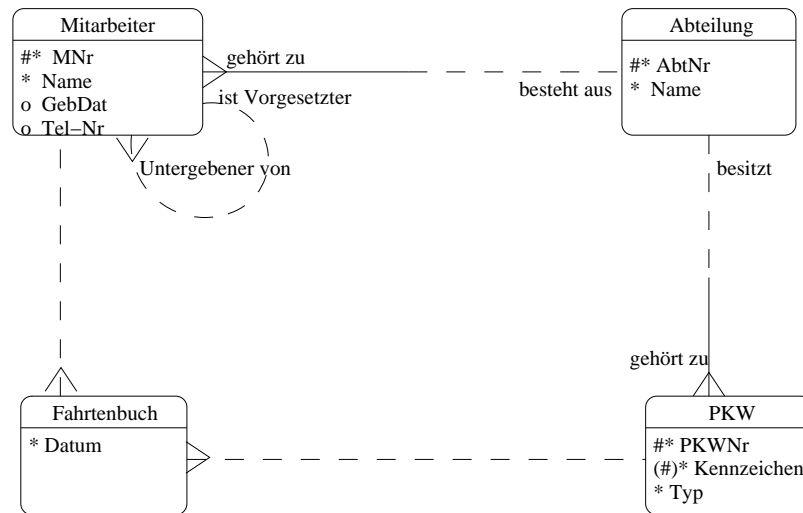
Mitarbeiter
#* MNr
* Name
o GebDat
o Tel–Nr

gehört zu
besteht aus
ist Vorgesetzter
Untergebener von

Abteilung
#* AbtNr
* Name

besitzt
gehört zu

Fahrtenbuch
* Datum

PKW
#* PKWNr
(#)* Kennzeichen
* Typ